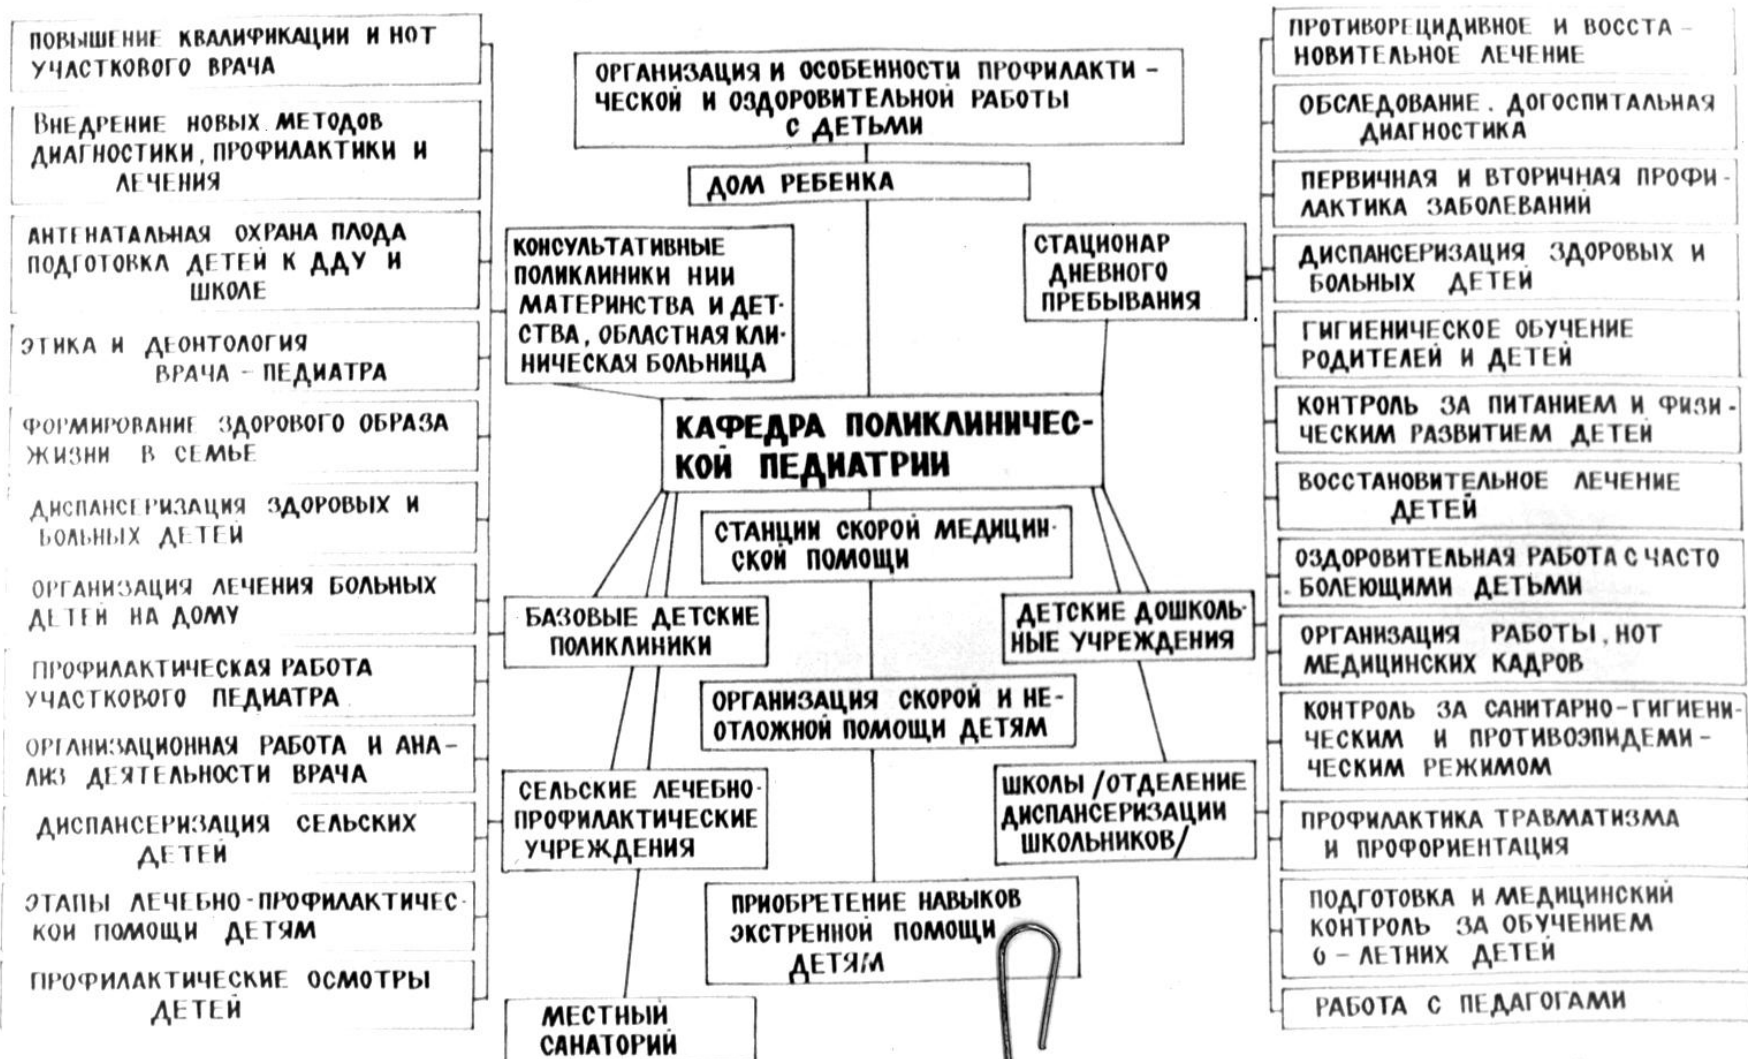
ПОВЫШЕНИЕ КВАЛИФИКАЦИИ И НОТ УЧАСТКОВОГО ВРАЧА

ВНЕДРЕНИЕ НОВЫХ МЕТОДОВ ДИАГНОСТИКИ, ПРОФИЛАКТИКИ И ЛЕЧЕНИЯ

АНТЕНАТАЛЬНАЯ ОХРАНА ПЛОДА ПОДГОТОВКА ДЕТЕЙ К ДДУ И ШКОЛЕ

ЭТИКА И ДЕОНТОЛОГИЯ ВРАЧА - ПЕДИАТРА

ФОРМИРОВАНИЕ ЗДОРОВОГО ОБРАЗА ЖИЗНИ В СЕМЬЕ

ДИСПАНСЕРИЗАЦИЯ ЗДОРОВЫХ И БОЛЬНЫХ ДЕТЕЙ

ОРГАНИЗАЦИЯ ЛЕЧЕНИЯ БОЛЬНЫХ ДЕТЕЙ НА ДОМУ

ПРОФИЛАКТИЧЕСКАЯ РАБОТА УЧАСТКОВОГО ПЕДИАТРА

ОРГАНИЗАЦИОННАЯ РАБОТА И АНАЛИЗ ДЕЯТЕЛЬНОСТИ ВРАЧА

ДИСПАНСЕРИЗАЦИЯ СЕЛЬСКИХ ДЕТЕЙ

ЭТАПЫ ЛЕЧЕБНО-ПРОФИЛАКТИЧЕСКОЙ ПОМОЩИ ДЕТЯМ

ПРОФИЛАКТИЧЕСКИЕ ОСМОТРЫ ДЕТЕЙ

ОРГАНИЗАЦИЯ И ОСОБЕННОСТИ ПРОФИЛАКТИЧЕСКОЙ И ОЗДОРОВИТЕЛЬНОЙ РАБОТЫ С ДЕТЬМИ

ДОМ РЕБЕНКА

КОНСУЛЬТАТИВНЫЕ ПОЛИКЛИНИКИ НИИ МАТЕРИНСТВА И ДЕТСТВА, ОБЛАСТНАЯ КЛИНИЧЕСКАЯ БОЛЬНИЦА

СТАЦИОНАР ДНЕВНОГО ПРЕБЫВАНИЯ

КАФЕДРА ПОЛИКЛИНИЧЕСКОЙ ПЕДИАТРИИ

СТАНЦИИ СКОРОЙ МЕДИЦИНСКОЙ ПОМОЩИ

БАЗОВЫЕ ДЕТСКИЕ ПОЛИКЛИНИКИ

ДЕТСКИЕ ДОШКОЛЬНЫЕ УЧРЕЖДЕНИЯ

ОРГАНИЗАЦИЯ СКОРОЙ И НЕОТЛОЖНОЙ ПОМОЩИ ДЕТЯМ

СЕЛЬСКИЕ ЛЕЧЕБНО-ПРОФИЛАКТИЧЕСКИЕ УЧРЕЖДЕНИЯ

ШКОЛЫ /ОТДЕЛЕНИЕ ДИСПАНСЕРИЗАЦИИ ШКОЛЬНИКОВ/

ПРИОБРЕТЕНИЕ НАВЫКОВ ЭКСТРЕННОЙ ПОМОЩИ ДЕТЯМ

МЕСТНЫЙ САНАТОРИЙ

ПРОТИВОРЕЦИДИВНОЕ И ВОССТАНОВИТЕЛЬНОЕ ЛЕЧЕНИЕ

ОБСЛЕДОВАНИЕ. ДОГОСПИТАЛЬНАЯ ДИАГНОСТИКА

ПЕРВИЧНАЯ И ВТОРИЧНАЯ ПРОФИЛАКТИКА ЗАБОЛЕВАНИЙ

ДИСПАНСЕРИЗАЦИЯ ЗДОРОВЫХ И БОЛЬНЫХ ДЕТЕЙ

ГИГИЕНИЧЕСКОЕ ОБУЧЕНИЕ РОДИТЕЛЕЙ И ДЕТЕЙ

КОНТРОЛЬ ЗА ПИТАНИЕМ И ФИЗИЧЕСКИМ РАЗВИТИЕМ ДЕТЕЙ

ВОССТАНОВИТЕЛЬНОЕ ЛЕЧЕНИЕ ДЕТЕЙ

ОЗДОРОВИТЕЛЬНАЯ РАБОТА С ЧАСТО БОЛЕЮЩИМИ ДЕТЬМИ

ОРГАНИЗАЦИЯ РАБОТЫ, НОТ МЕДИЦИНСКИХ КАДРОВ

КОНТРОЛЬ ЗА САНИТАРНО-ГИГИЕНИЧЕСКИМ И ПРОТИВОЭПИДЕМИЧЕСКИМ РЕЖИМОМ

ПРОФИЛАКТИКА ТРАВМАТИЗМА И ПРОФОРИЕНТАЦИЯ

ПОДГОТОВКА И МЕДИЦИНСКИЙ КОНТРОЛЬ ЗА ОБУЧЕНИЕМ 6 - ЛЕТНИХ ДЕТЕЙ

РАБОТА С ПЕДАГОГАМИ